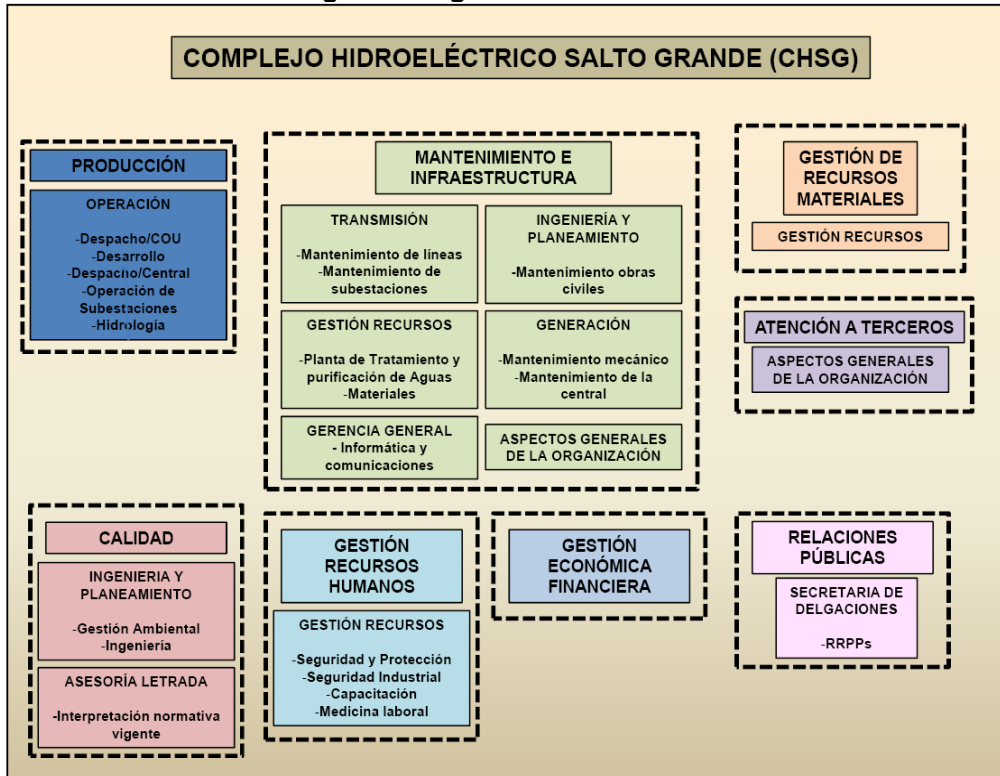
COMPLEJO HIDROELÉCTRICO SALTO GRANDE (CHSG)

PRODUCCIÓN

OPERACIÓN

-Despacho/COU
-Desarrollo
-Despacho/Central
-Operación de Subestaciones
-Hidrología

MANTENIMIENTO E INFRAESTRUCTURA

TRANSMISIÓN

-Mantenimiento de líneas
-Mantenimiento de subestaciones

INGENIERÍA Y PLANEAMIENTO

-Mantenimiento obras civiles

GESTIÓN RECURSOS

-Planta de Tratamiento y purificación de Aguas
-Materiales

GENERACIÓN

-Mantenimiento mecánico
-Mantenimiento de la central

GERENCIA GENERAL
- Informática y comunicaciones

ASPECTOS GENERALES DE LA ORGANIZACIÓN

GESTIÓN DE RECURSOS MATERIALES

GESTIÓN RECURSOS

ATENCIÓN A TERCEROS

ASPECTOS GENERALES DE LA ORGANIZACIÓN

CALIDAD

INGENIERIA Y PLANEAMIENTO

-Gestión Ambiental
-Ingeniería

ASESORÍA LETRADA

-Interpretación normativa vigente

GESTIÓN RECURSOS HUMANOS

GESTIÓN RECURSOS

-Seguridad y Protección
-Seguridad Industrial
-Capacitación
-Medicina laboral

GESTIÓN ECONÓMICA FINANCIERA

RELACIONES PÚBLICAS

SECRETARIA DE DELGACIONES

-RRPPs